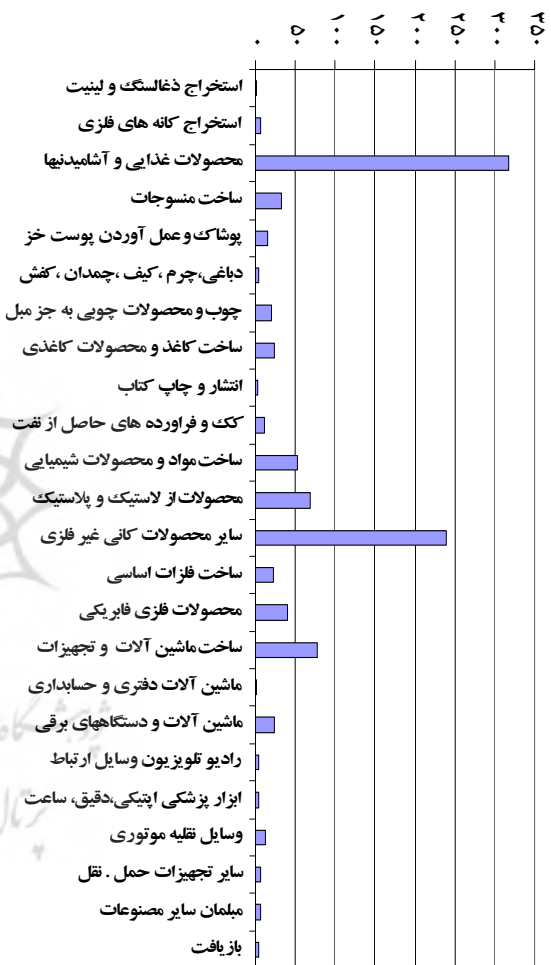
۰ ۵۰ ۱۰۰ ۱۵۰ ۲۰۰ ۲۵۰ ۳۰۰ ۳۵۰

استخراج ذغالسنگ و لینیت
استخراج کانه های فلزی
محصولات غذایی و آشامیدنیها
ساخت منسوجات
پوشاک وعمل آوردن پوست خز
دباغی،چرم ،کیف ،چمدان ، کفش
چوب و محصولات چوبی به جز مبل
ساخت کاغذ و محصولات کاغذی
انتشار و چاپ کتاب
کک و فراورده های حاصل از نفت
ساخت مواد و محصولات شیمیایی
محصولات از لاستیک و پلاستیک
سایر محصولات کانی غیر فلزی
ساخت فلزات اساسی
محصولات فلزی فابریکی
ساخت ماشین آلات و تجهیزات
ماشین آلات دفتری و حسابداری
ماشین آلات و دستگاههای برقی
رادیو تلویزیون وسایل ارتباط
ابزار پزشکی اپتیکی،دقیق، ساعت
وسایل نقلیه موتوری
سایر تجهیزات حمل . نقل
مبلمان سایر مصنوعات
بازیافت